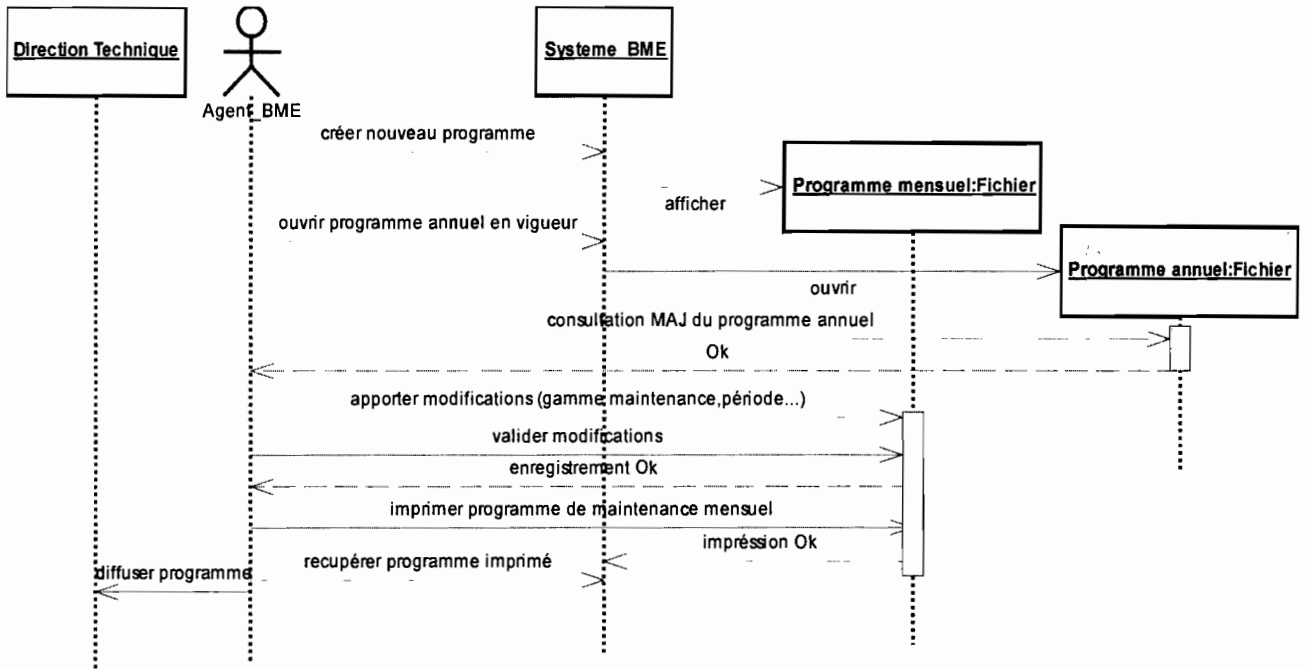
Direction Technique

Agent_BME

Systeme BME

créer nouveau programme

afficher

Programme mensuel:Fichier

ouvrir programme annuel en vigueur

Programme annuel:Fichier

ouvrir

consultation MAJ du programme annuel

Ok

apporter modifications (gamme maintenance,période...)

valider modifications

enregistrement Ok

imprimer programme de maintenance mensuel

impréssion Ok

recupérer programme imprimé

diffuser programme